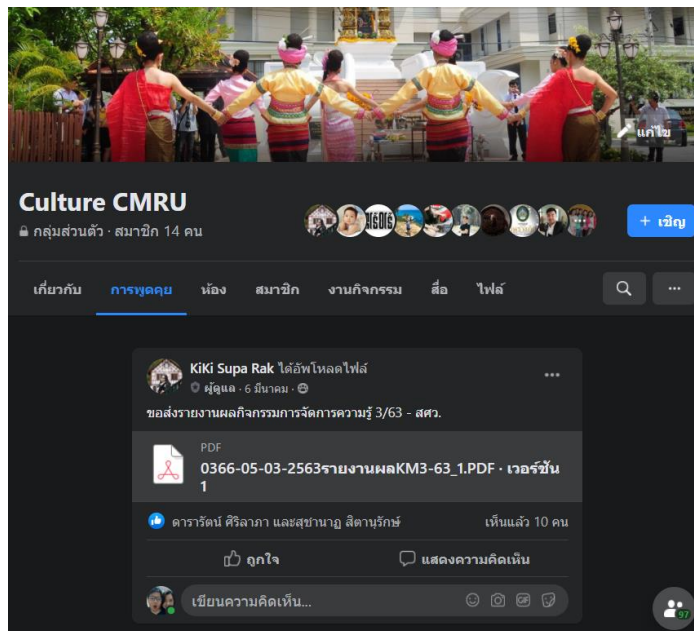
แก้ไข

Culture CMRU

กลุ่มส่วนตัว · สมาชิก 14 คน

+ เชิญ

เกี่ยวกับ การพูดคุย ห้อง สมาชิก งานกิจกรรม สื่อ ไฟล์

...

KiKi Supa Rak ได้อัพโหลดไฟล์

ผู้ดูแล · 6 มีนาคม ·

...

ขอส่งรายงานผลกิจกรรมการจัดการความรู้ 3/63 - สศว.

PDF

0366-05-03-2563รายงานผลKM3-63_1.PDF · เวอร์ชัน 1

ดารารัตน์ ศิริลาภา และสุชานาฎ สิตานุรักษ์

เห็นแล้ว 10 คน

ถูกใจ

แสดงความคิดเห็น

เขียนความคิดเห็น...

97